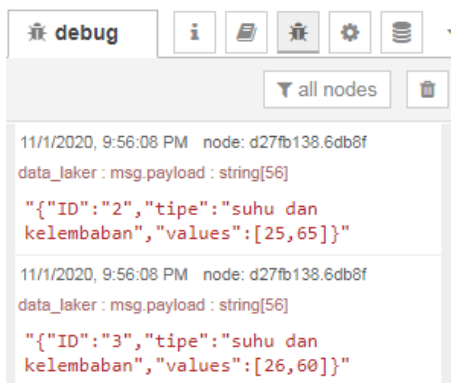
debug

all nodes

11/1/2020, 9:56:08 PM node: d27fb138.6db8f

data_laker : msg.payload : string[56]

"{"ID":"2","tipe":"suhu dan kelembaban","values":[25,65]}"

11/1/2020, 9:56:08 PM node: d27fb138.6db8f

data_laker : msg.payload : string[56]

"{"ID":"3","tipe":"suhu dan kelembaban","values":[26,60]}"